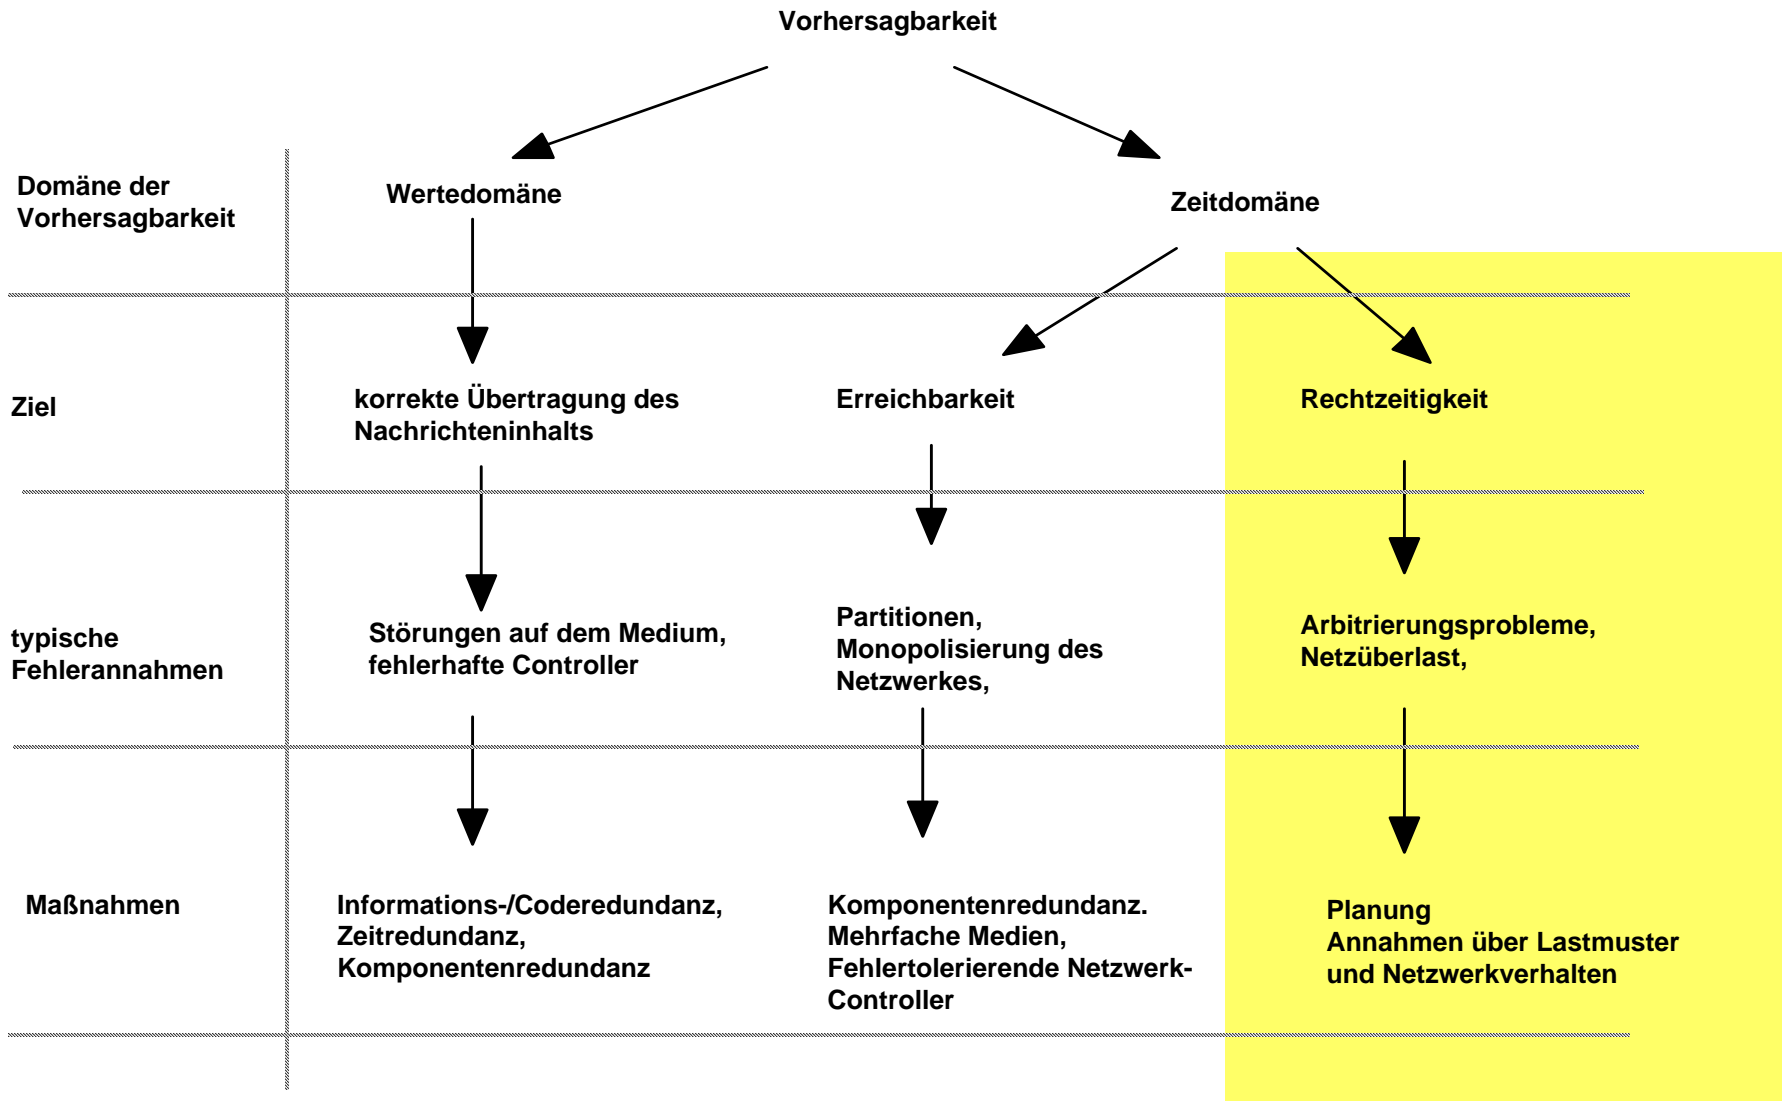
Vorhersagbarkeit

Domäne der Vorhersagbarkeit

Wertedomäne

Zeitdomäne

Ziel

korrekte Übertragung des Nachrichteninhalts

Erreichbarkeit

Rechtzeitigkeit

typische Fehlerannahmen

Störungen auf dem Medium, fehlerhafte Controller

Partitionen, Monopolisierung des Netzwerkes,

Arbitrierungsprobleme, Netzüberlast,

Maßnahmen

Informations-/Coderedundanz, Zeitredundanz, Komponentenredundanz

Komponentenredundanz. Mehrfache Medien, Fehlertolerierende Netzwerk-Controller

Planung
Annahmen über Lastmuster und Netzwerkverhalten